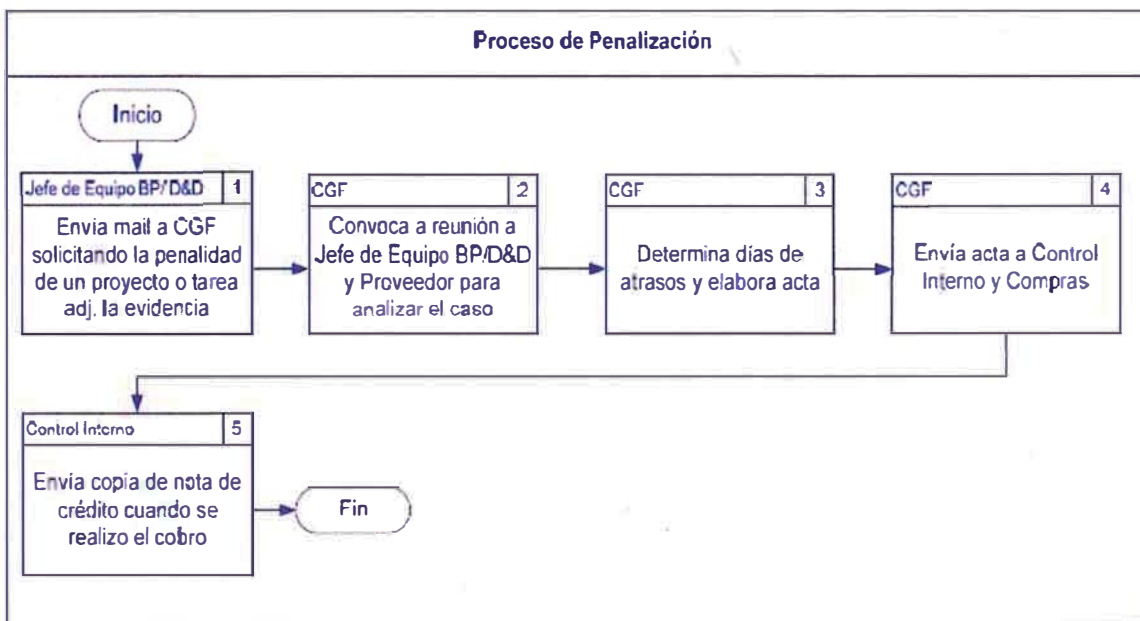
Proceso de Penalización

Inicio

Jefe de Equipo BP/D&D 1
Envia mail a CGF solicitando la penalidad de un proyecto o tarea adj. la evidencia

CGF 2
Convoca a reunión a Jefe de Equipo BP/D&D y Proveedor para analizar el caso

CGF 3
Determina días de atrasos y elabora acta

CGF 4
Envía acta a Control Interno y Compras

Control Interno 5
Envía copia de nota de crédito cuando se realizo el cobro

Fin